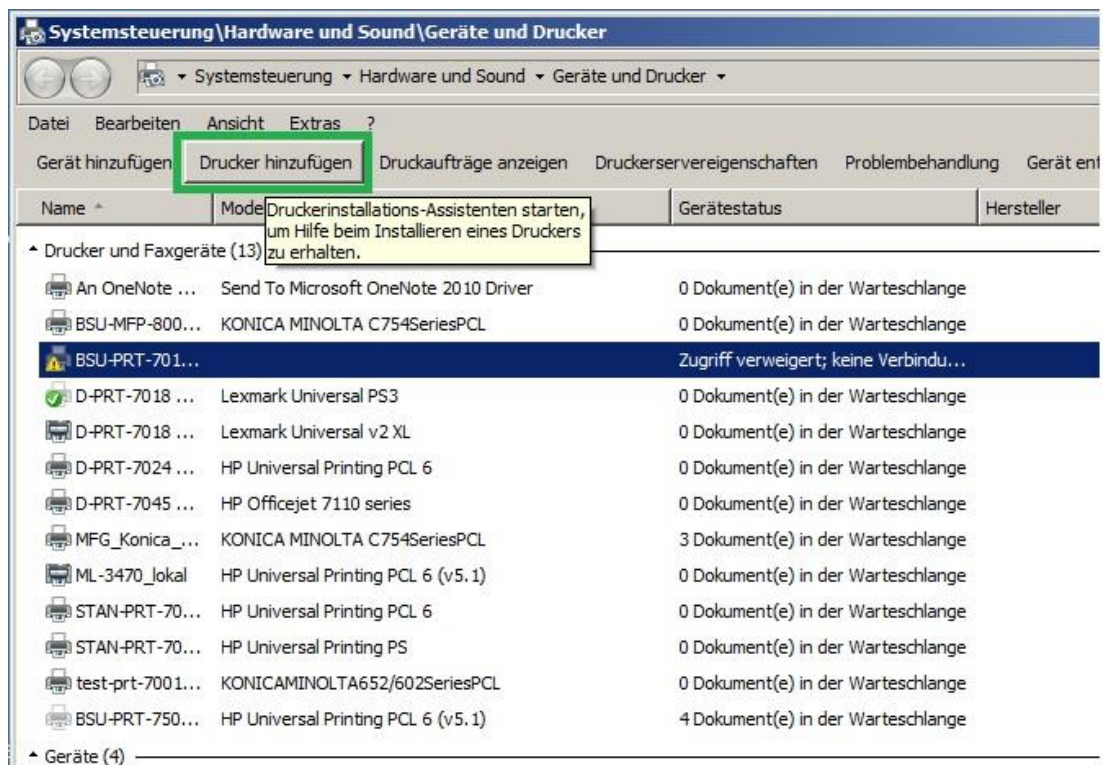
Systemsteuerung\Hardware und Sound\Geräte und Drucker

Systemsteuerung ▸ Hardware und Sound ▸ Geräte und Drucker ▸

Datei Bearbeiten Ansicht Extras ?

Gerät hinzufügen | Drucker hinzufügen | Druckaufträge anzeigen | Druckerservereigenschaften | Problembehandlung | Gerät ent

Druckerinstallations-Assistenten starten, um Hilfe beim Installieren eines Druckers zu erhalten.

| Name | Mode | Gerätestatus | Hersteller |
|---|---|---|---|
| Drucker und Faxgeräte (13) | | | |
| An OneNote ... | Send To Microsoft OneNote 2010 Driver | 0 Dokument(e) in der Warteschlange | |
| BSU-MFP-800... | KONICA MINOLTA C754SeriesPCL | 0 Dokument(e) in der Warteschlange | |
| BSU-PRT-701... | | Zugriff verweigert; keine Verbindu... | |
| D-PRT-7018 ... | Lexmark Universal PS3 | 0 Dokument(e) in der Warteschlange | |
| D-PRT-7018 ... | Lexmark Universal v2 XL | 0 Dokument(e) in der Warteschlange | |
| D-PRT-7024 ... | HP Universal Printing PCL 6 | 0 Dokument(e) in der Warteschlange | |
| D-PRT-7045 ... | HP Officejet 7110 series | 0 Dokument(e) in der Warteschlange | |
| MFG_Konica_... | KONICA MINOLTA C754SeriesPCL | 3 Dokument(e) in der Warteschlange | |
| ML-3470_lokal | HP Universal Printing PCL 6 (v5.1) | 0 Dokument(e) in der Warteschlange | |
| STAN-PRT-70... | HP Universal Printing PCL 6 | 0 Dokument(e) in der Warteschlange | |
| STAN-PRT-70... | HP Universal Printing PS | 0 Dokument(e) in der Warteschlange | |
| test-prt-7001... | KONICAMINOLTA652/602SeriesPCL | 0 Dokument(e) in der Warteschlange | |
| BSU-PRT-750... | HP Universal Printing PCL 6 (v5.1) | 4 Dokument(e) in der Warteschlange | |

Geräte (4)